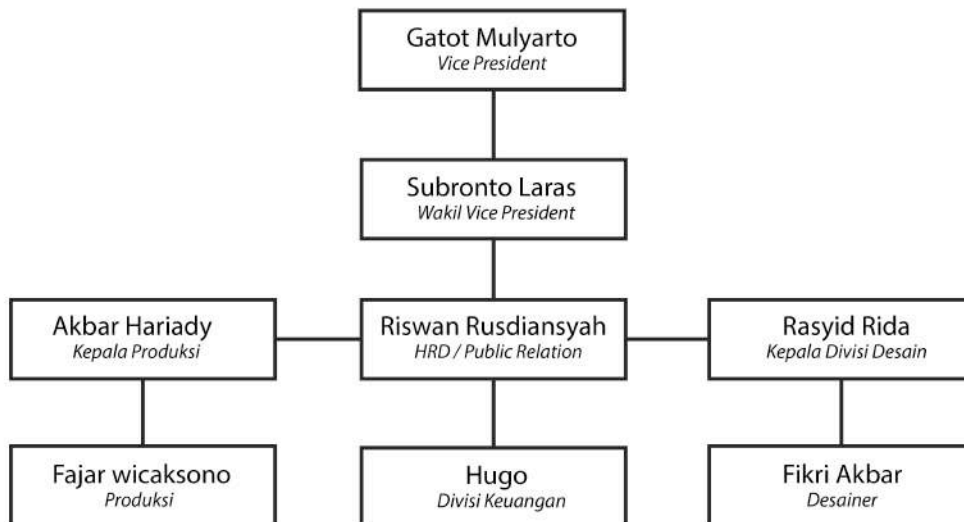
Gatot Mulyarto
Vice President

Subronto Laras
Wakil Vice President

Akbar Hariady
Kepala Produksi

Riswan Rusdiansyah
HRD / Public Relation

Rasyid Rida
Kepala Divisi Desain

Fajar wicaksono
Produksi

Hugo
Divisi Keuangan

Fikri Akbar
Desainer